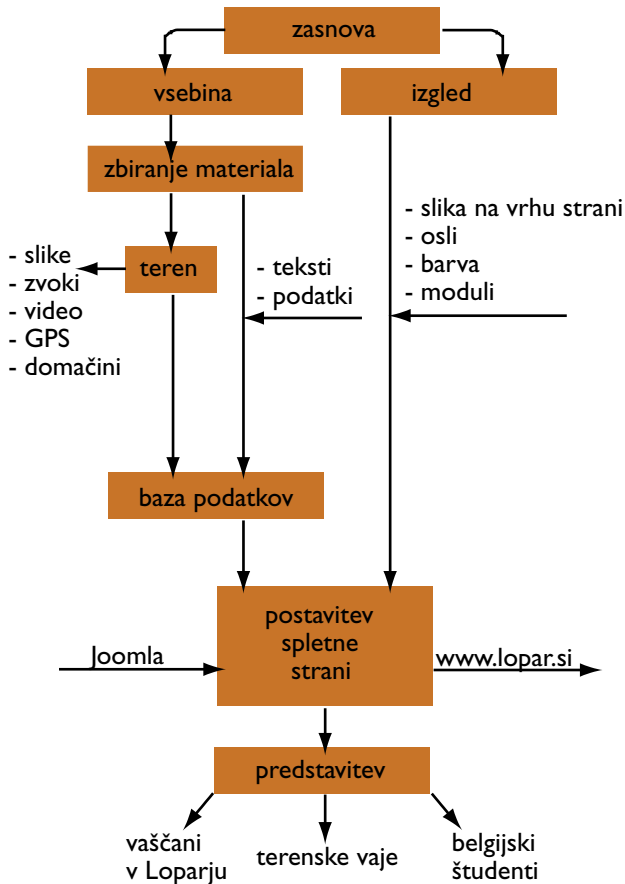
zasnova

vsebina

izgled

zbiranje materiala

- slika na vrhu strani
- osli
- barva
- moduli

- slike
- zvoki
- video
- GPS
- domačini

teren

- teksti
- podatki

baza podatkov

Joomla

postavitev spletne strani

www.lopar.si

predstavitev

vaščani v Loparju

terenske vaje

belgijski študenti